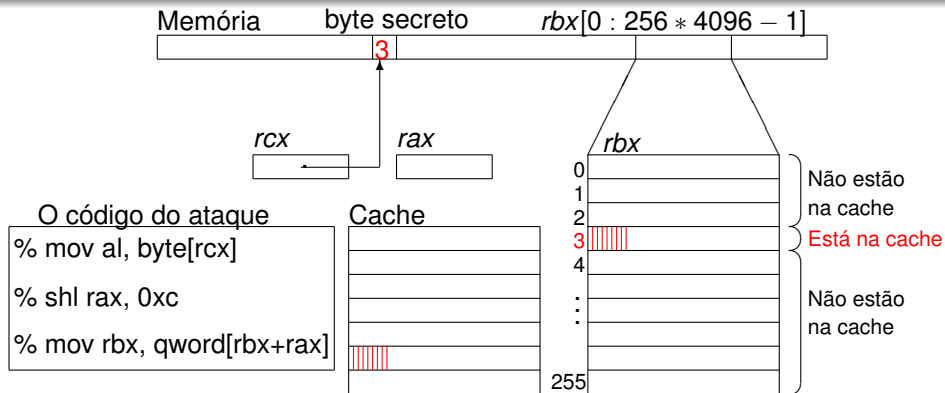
Memória

byte secreto

$rbx[0 : 256 * 4096 - 1]$

3

$rcx$

$rax$

$rbx$

0
1
2
3
4
⋮
255

Não estão na cache

Está na cache

Não estão na cache

O código do ataque

% mov al, byte[rcx]

% shl rax, 0xc

% mov rbx, qword[rbx+rax]

Cache